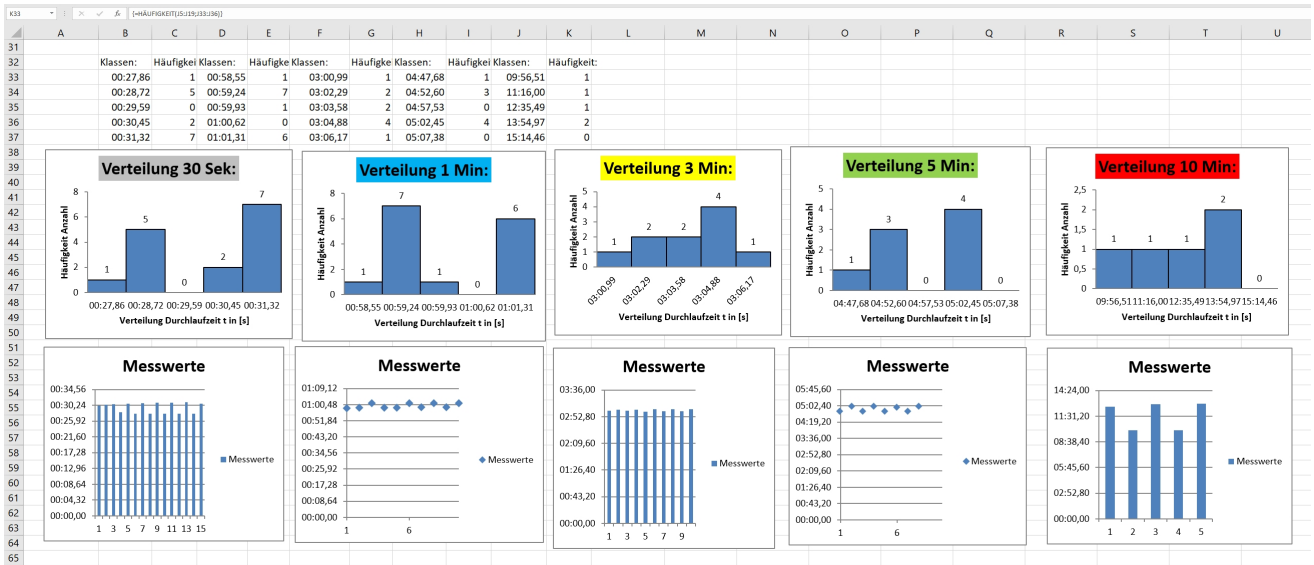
K33 | $f_x$ | {=HÄUFIGKEIT(J5:J19;J33:J36)}

| | A | B | C | D | E | F | G | H | I | J | K |
|---|---|---|---|---|---|---|---|---|---|---|---|
| 32 | | Klassen: | Häufigkei | Klassen: | Häufigke | Klassen: | Häufigke | Klassen: | Häufigkei | Klassen: | Häufigkeit: |
| 33 | | 00:27,86 | 1 | 00:58,55 | 1 | 03:00,99 | 1 | 04:47,68 | 1 | 09:56,51 | 1 |
| 34 | | 00:28,72 | 5 | 00:59,24 | 7 | 03:02,29 | 2 | 04:52,60 | 3 | 11:16,00 | 1 |
| 35 | | 00:29,59 | 0 | 00:59,93 | 1 | 03:03,58 | 2 | 04:57,53 | 0 | 12:35,49 | 1 |
| 36 | | 00:30,45 | 2 | 01:00,62 | 0 | 03:04,88 | 4 | 05:02,45 | 4 | 13:54,97 | 2 |
| 37 | | 00:31,32 | 7 | 01:01,31 | 6 | 03:06,17 | 1 | 05:07,38 | 0 | 15:14,46 | 0 |

Verteilung 30 Sek:
Häufigkeit Anzahl
8 6 4 2 0
1 5 0 2 7
00:27,86 00:28,72 00:29,59 00:30,45 00:31,32
Verteilung Durchlaufzeit t in [s]

Verteilung 1 Min:
Häufigkeit Anzahl
8 6 4 2 0
1 7 1 0 6
00:58,55 00:59,24 00:59,93 01:00,62 01:01,31
Verteilung Durchlaufzeit t in [s]

Verteilung 3 Min:
Häufigkeit Anzahl
5 4,5 4 3,5 3 2,5 2 1,5 1 0,5 0
1 2 2 4 1
03:00,99 03:02,29 03:03,58 03:04,88 03:06,17
Verteilung Durchlaufzeit t in [s]

Verteilung 5 Min:
Häufigkeit Anzahl
5 4 3 2 1 0
1 3 0 4 0
04:47,68 04:52,60 04:57,53 05:02,45 05:07,38
Verteilung Durchlaufzeit t in [s]

Verteilung 10 Min:
Häufigkeit Anzahl
2,5 2 1,5 1 0,5 0
1 1 1 2 0
09:56,51 11:16,00 12:35,49 13:54,97 15:14,46
Verteilung Durchlaufzeit t in [s]

Messwerte
00:34,56 00:30,24 00:25,92 00:21,60 00:17,28 00:12,96 00:08,64 00:04,32 00:00,00
1 3 5 7 9 11 13 15
Messwerte

Messwerte
01:09,12 01:00,48 00:51,84 00:43,20 00:34,56 00:25,92 00:17,28 00:08,64 00:00,00
1 6
Messwerte

Messwerte
03:36,00 02:52,80 02:09,60 01:26,40 00:43,20 00:00,00
1 3 5 7 9
Messwerte

Messwerte
05:45,60 05:02,40 04:19,20 03:36,00 02:52,80 02:09,60 01:26,40 00:43,20 00:00,00
1 6
Messwerte

Messwerte
14:24,00 11:31,20 08:38,40 05:45,60 02:52,80 00:00,00
1 2 3 4 5
Messwerte